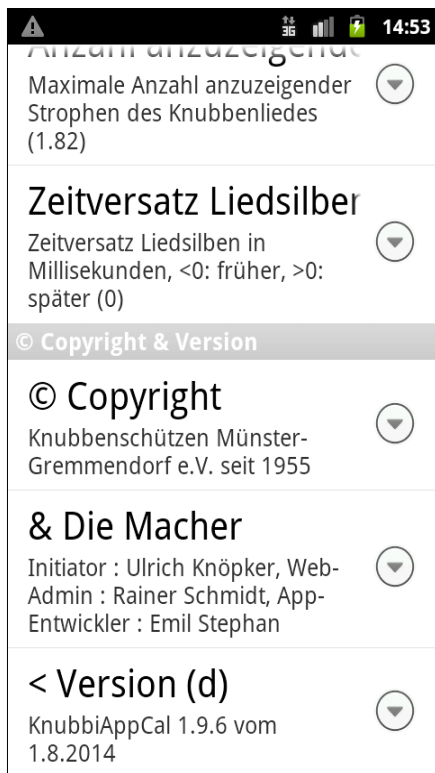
14:53

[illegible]

Maximale Anzahl anzuzeigender Strophen des Knubbenliedes (1.82)

Zeitversatz Liedsilber

Zeitversatz Liedsilben in Millisekunden, <0: früher, >0: später (0)

© Copyright & Version

© Copyright

Knubbenschützen Münster-Gremmendorf e.V. seit 1955

& Die Macher

Initiator : Ulrich Knöpker, Web-Admin : Rainer Schmidt, App-Entwickler : Emil Stephan

< Version (d)

KnubbiAppCal 1.9.6 vom 1.8.2014